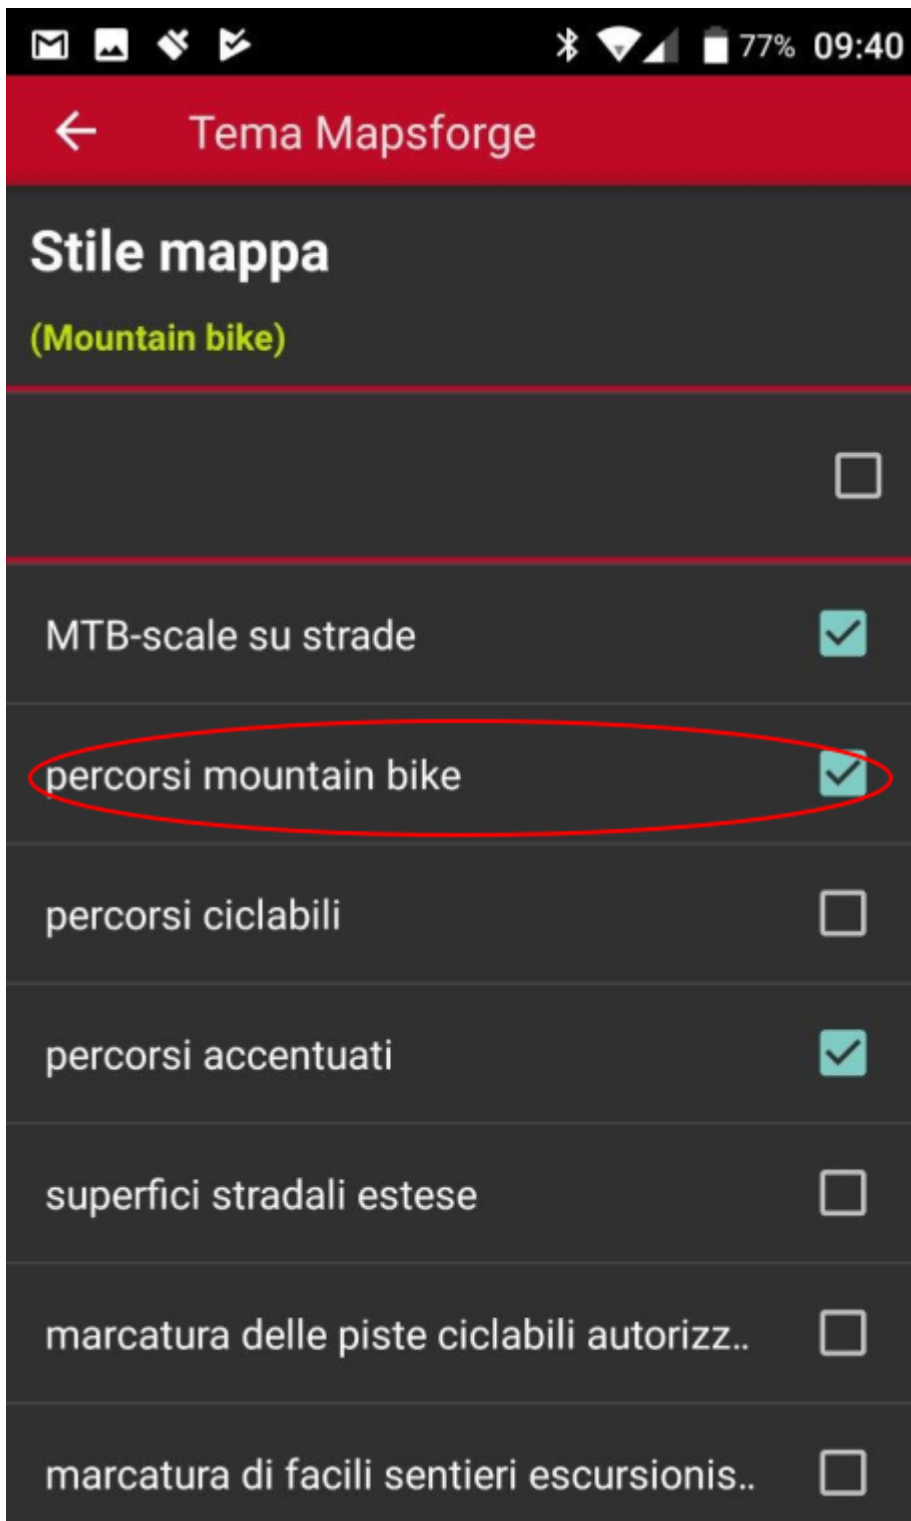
77% 09:40

Tema Mapsforge

Stile mappa

(Mountain bike)

MTB-scale su strade

percorsi mountain bike

percorsi ciclabili

percorsi accentuati

superfici stradali estese

marcatura delle piste ciclabili autorizz..

marcatura di facili sentieri escursionis..